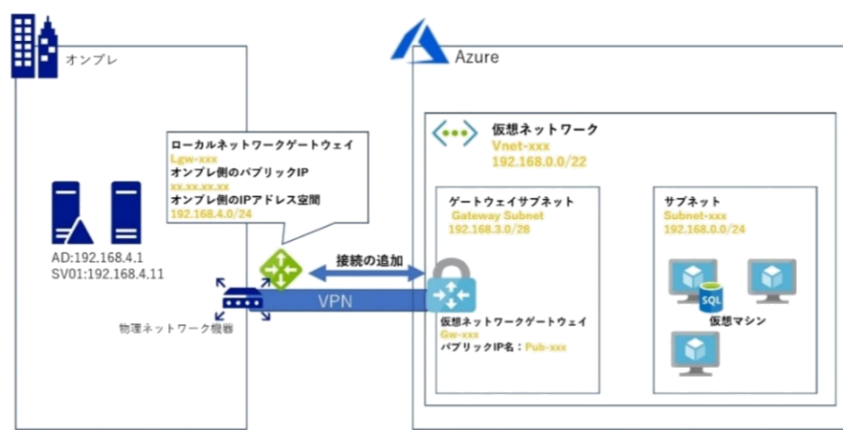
オンプレ

ローカルネットワークゲートウェイ
Lgw-xxx
オンプレ側のパブリックIP
xx.xx.xx.xx
オンプレ側のIPアドレス空間
192.168.4.0/24

AD:192.168.4.1
SV01:192.168.4.11

物理ネットワーク機器

接続の追加

VPN

Azure

仮想ネットワーク
Vnet-xxx
192.168.0.0/22

ゲートウェイサブネット
Gateway Subnet
192.168.3.0/28

仮想ネットワークゲートウェイ
Gw-xxx
パブリックIP名：Pub-xxx

サブネット
Subnet-xxx
192.168.0.0/24

SQL

仮想マシン